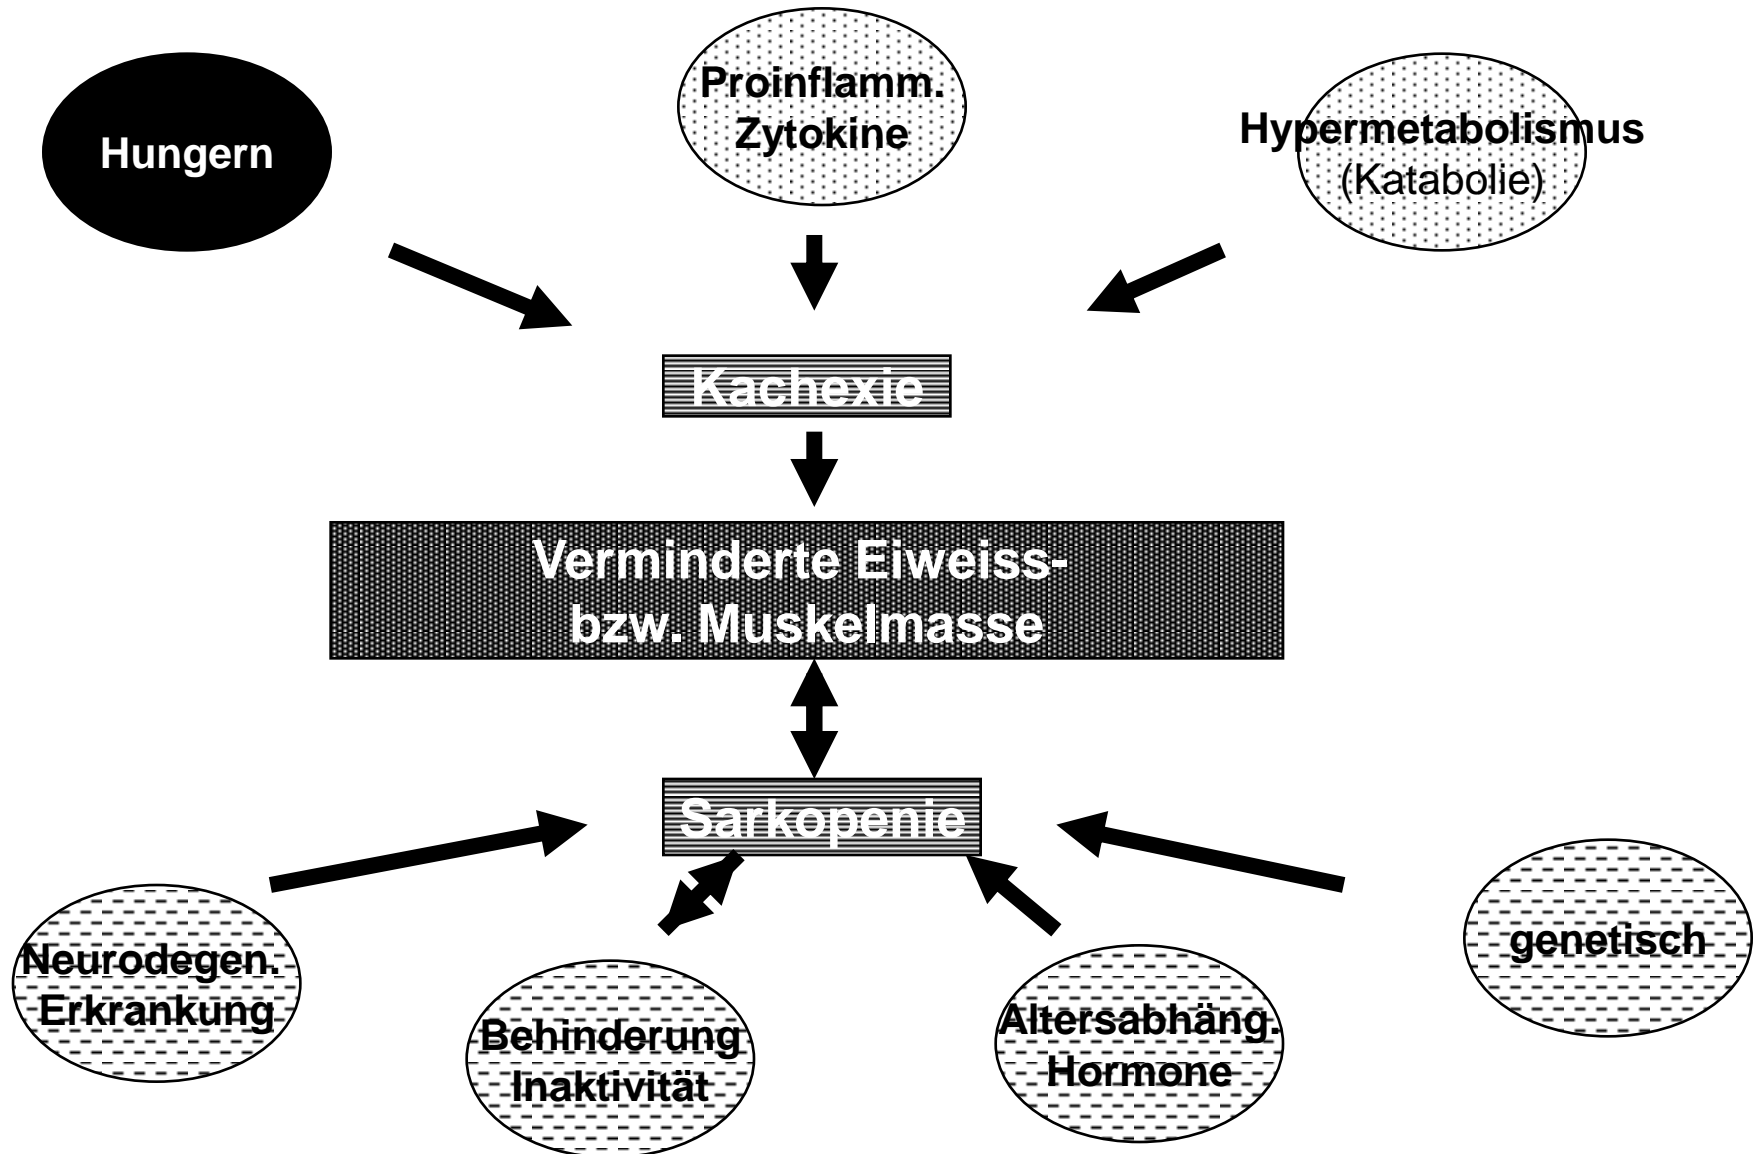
Hungern

Proinflamm. Zytokine

Hypermetabolismus (Katabolie)

Kachexie

Verminderte Eiweiss- bzw. Muskelmasse

Sarkopenie

Neurodegen. Erkrankung

Behinderung Inaktivität

Altersabhäng. Hormone

genetisch